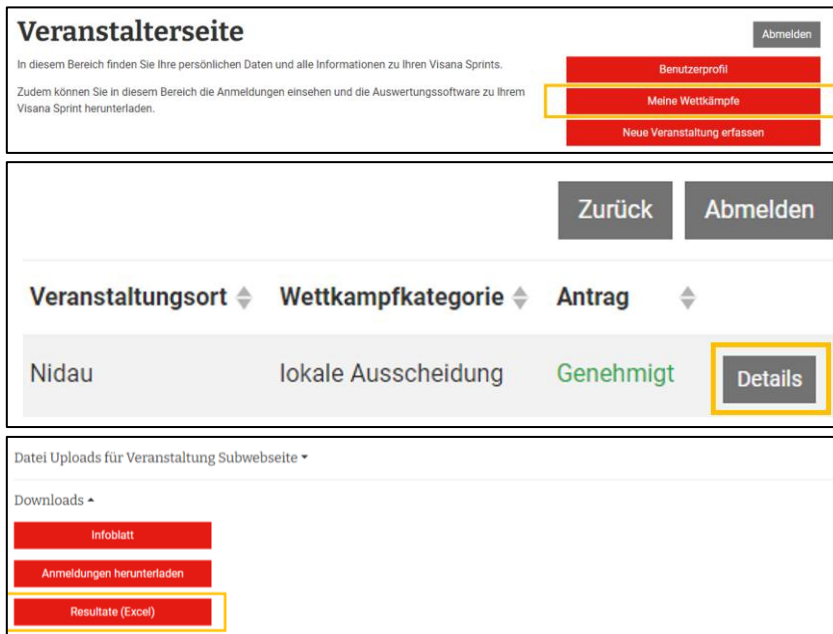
Veranstalterseite

Abmelden

In diesem Bereich finden Sie Ihre persönlichen Daten und alle Informationen zu Ihren Visana Sprints.

Zudem können Sie in diesem Bereich die Anmeldungen einsehen und die Auswertungssoftware zu Ihrem Visana Sprint herunterladen.

Benutzerprofil

Meine Wettkämpfe

Neue Veranstaltung erfassen

Zurück

Abmelden

| Veranstaltungsort | Wettkampfkategorie | Antrag | |
|---|---|---|---|
| Nidau | lokale Ausscheidung | Genehmigt | Details |

Datei Uploads für Veranstaltung Subwebseite

Downloads

Infoblatt

Anmeldungen herunterladen

Resultate (Excel)